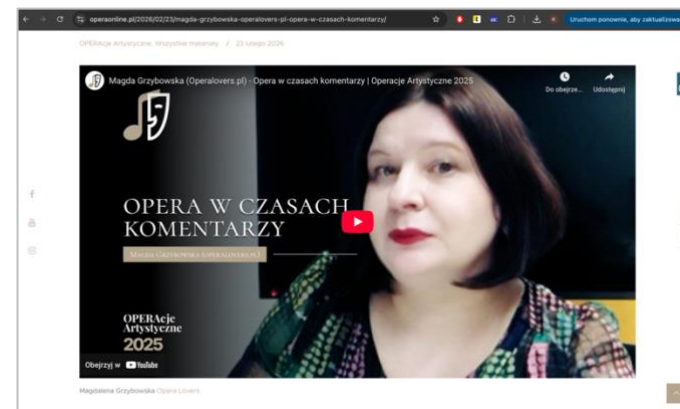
operaonline.pl/2026/02/23/magda-grzybowska-operalovers-pl-opera-w-czasach-komentarzy/

Uruchom ponownie, aby zaktualizować

OPERAcje Artystyczne, Wszystkie materiały / 23 lutego 2026

Magda Grzybowska (Operalovers.pl) - Opera w czasach komentarzy | Operacje Artystyczne 2025

Do obejrze...

Udostępnij

OPERA W CZASACH KOMENTARZY

MAGDA GRZYBOWSKA (OPERALOVERS.PL)

OPERAcje Artystyczne 2025

Obejrzyj w YouTube

Magdalena Grzybowska Opera Lovers